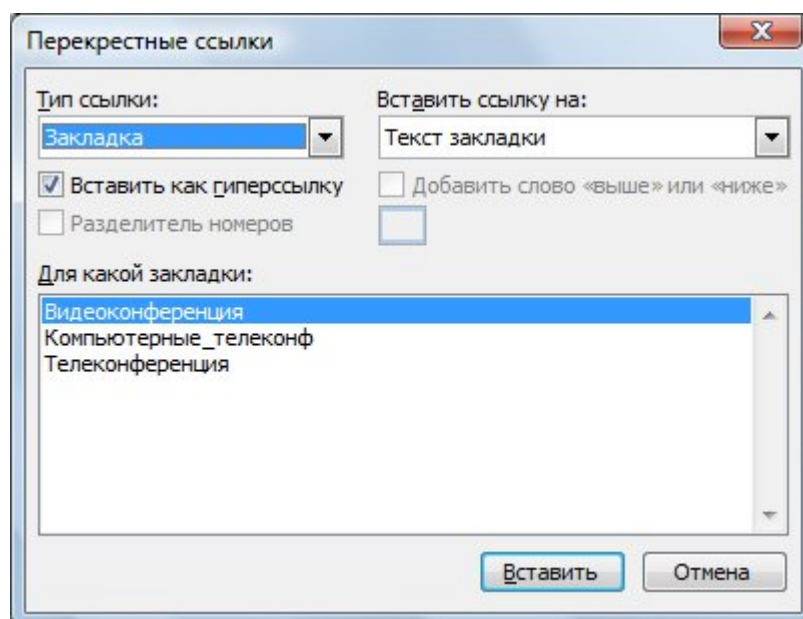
Перекрестные ссылки

Тип ссылки:
Закладка

Вставить ссылку на:
Текст закладки

Вставить как гиперссылку

Добавить слово «выше» или «ниже»

Разделитель номеров

Для какой закладки:

Видеоконференция
Компьютерные_телеконф
Телеконференция

Вставить

Отмена